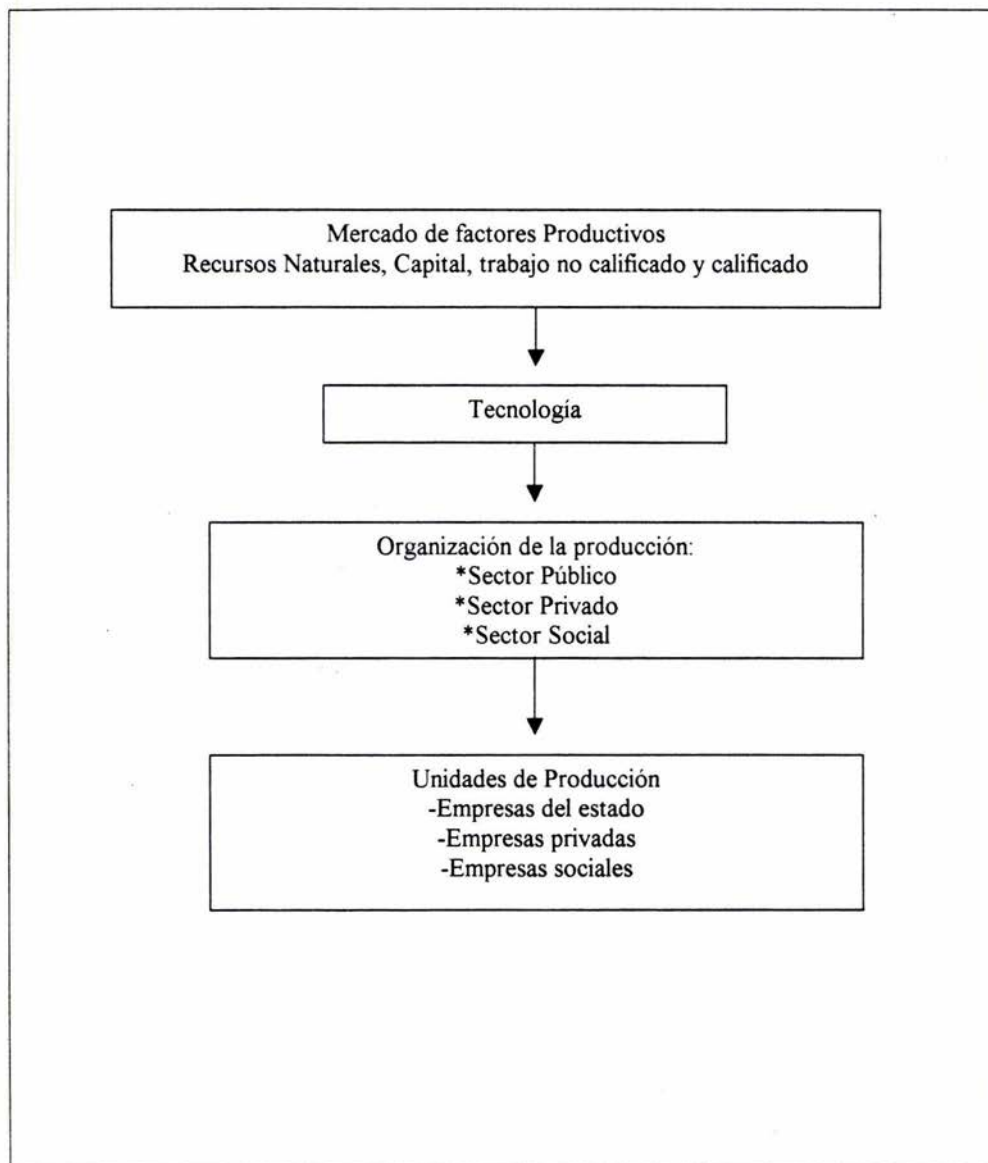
Mercado de factores Productivos
Recursos Naturales, Capital, trabajo no calificado y calificado

Tecnología

Organización de la producción:
*Sector Público
*Sector Privado
*Sector Social

Unidades de Producción
-Empresas del estado
-Empresas privadas
-Empresas sociales